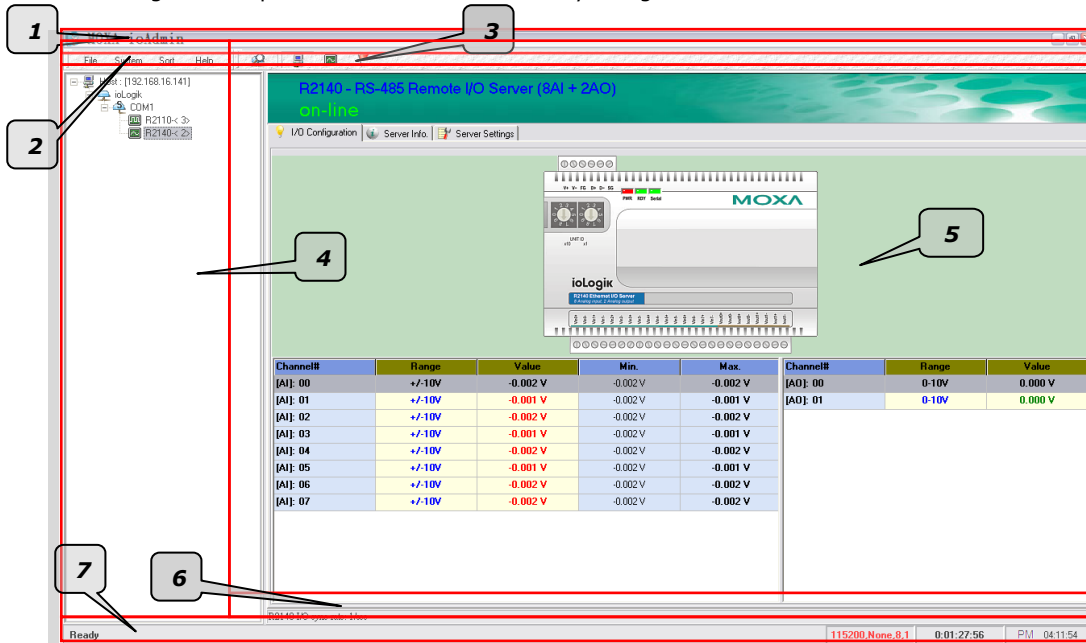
1

2

3

4

5

6

7

MOXA ioAdmin

File System Sort Help

Host : [192.168.16.141]
ioLogik
COM1
R2110-< 3>
R2140-< 2>

R2140 - RS-485 Remote I/O Server (8AI + 2AO)
on-line

I/O Configuration | Server Info. | Server Settings

MOXA
PWR RDY Serial
ioLogik
R2140 Ethernet I/O Server

| Channel# | Range | Value | Min. | Max. |
|---|---|---|---|---|
| [AI]: 00 | +/-10V | -0.002 V | -0.002 V | -0.002 V |
| [AI]: 01 | +/-10V | -0.001 V | -0.002 V | -0.001 V |
| [AI]: 02 | +/-10V | -0.002 V | -0.002 V | -0.002 V |
| [AI]: 03 | +/-10V | -0.001 V | -0.002 V | -0.001 V |
| [AI]: 04 | +/-10V | -0.002 V | -0.002 V | -0.002 V |
| [AI]: 05 | +/-10V | -0.001 V | -0.002 V | -0.001 V |
| [AI]: 06 | +/-10V | -0.002 V | -0.002 V | -0.002 V |
| [AI]: 07 | +/-10V | -0.002 V | -0.002 V | -0.002 V |

| Channel# | Range | Value |
|---|---|---|
| [AO]: 00 | 0-10V | 0.000 V |
| [AO]: 01 | 0-10V | 0.000 V |

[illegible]

Ready | 115200,None,8,1 | 0:01:27:56 | PM 04:11:54